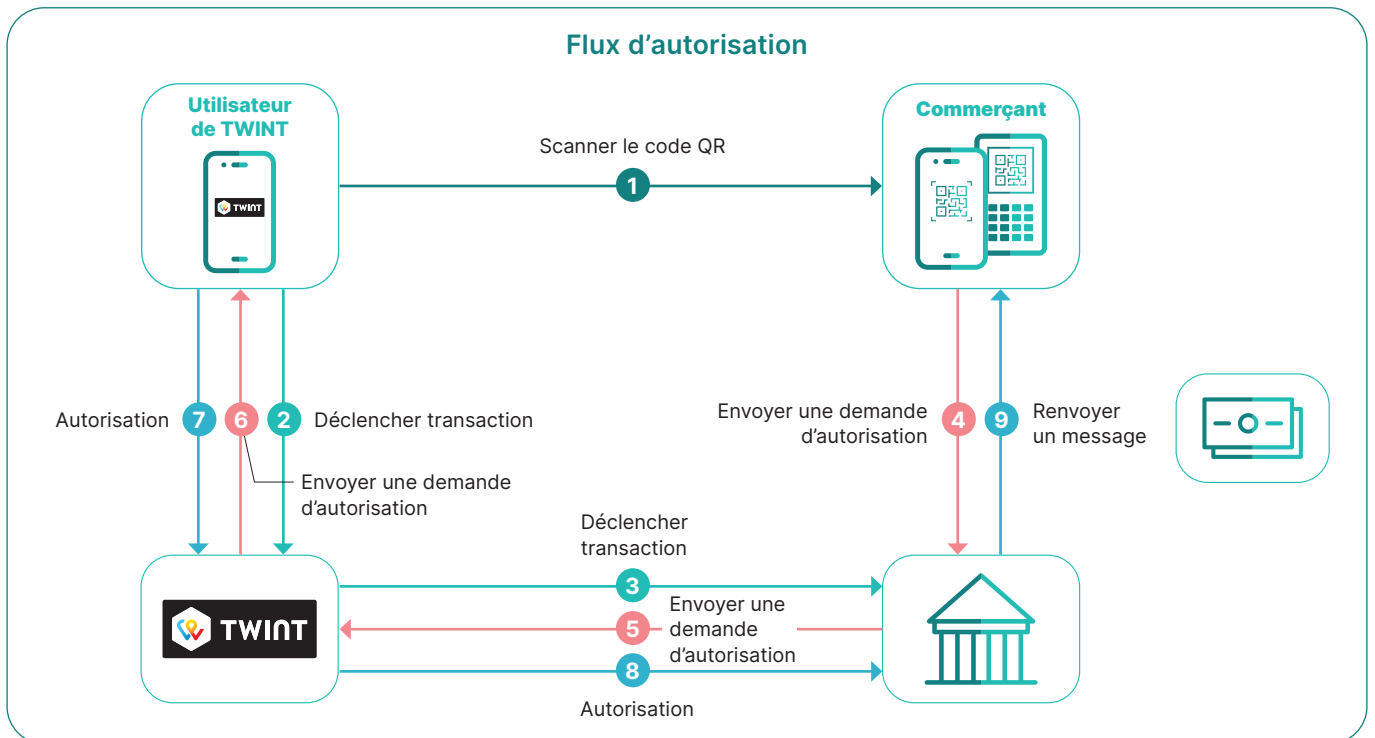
Flux d’autorisation

Utilisateur de TWINT

TWINT

Scanner le code QR

1

Commerçant

Autorisation 7 6 2 Déclencher transaction

Envoyer une demande d’autorisation

Envoyer une demande d’autorisation 4 9 Renvoyer un message

Déclencher transaction

3

TWINT

5 Envoyer une demande d’autorisation

8

Autorisation